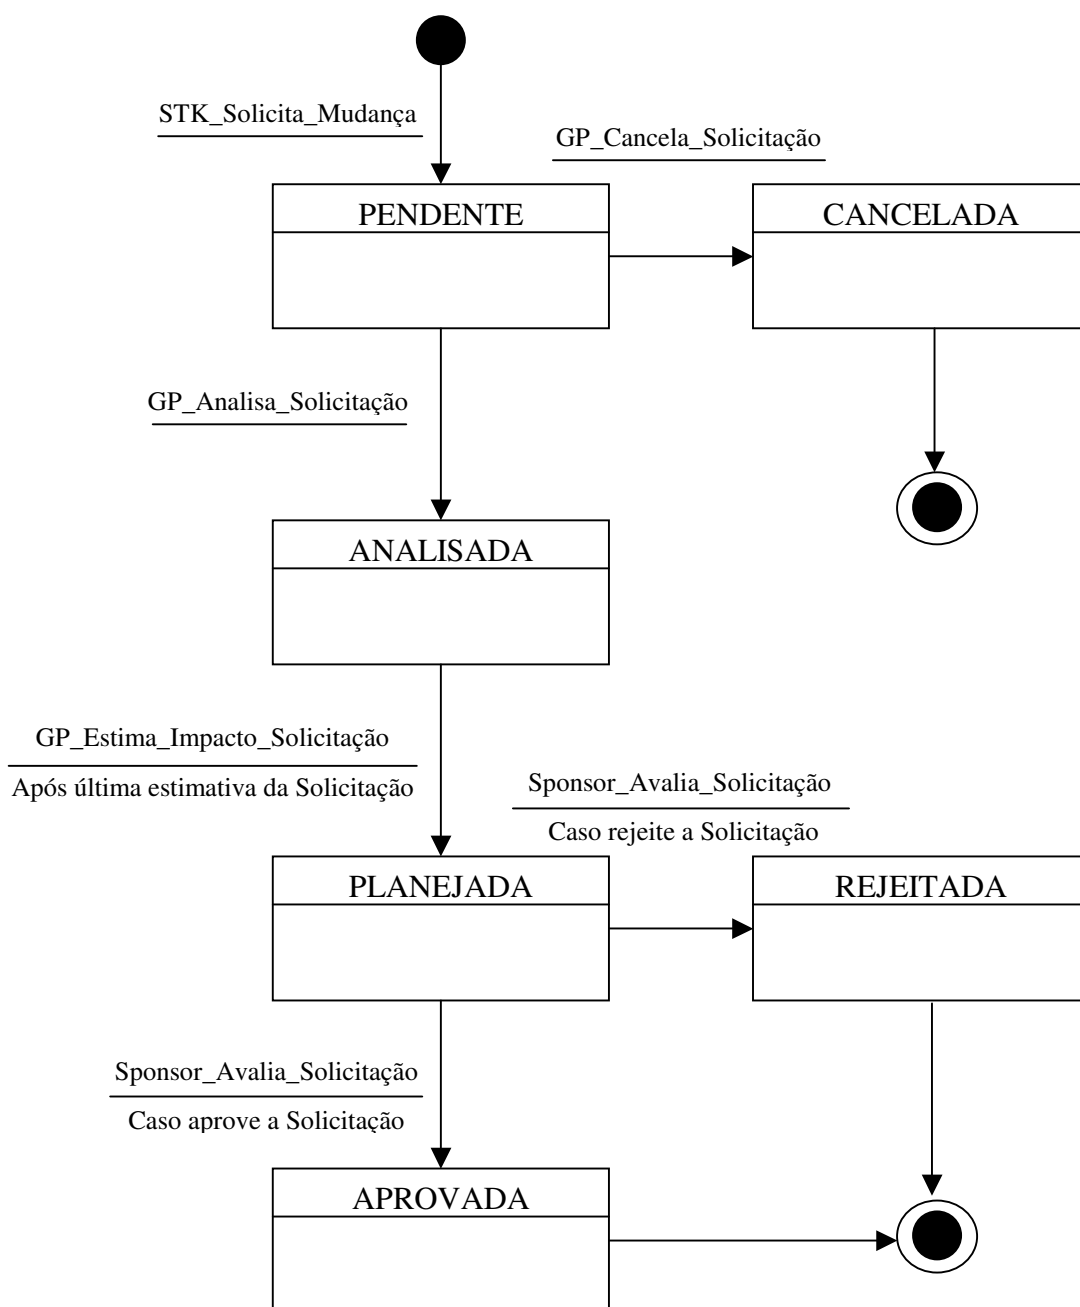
STK_Solicita_Mudança

GP_Cancela_Solicitação

PENDENTE

CANCELADA

GP_Analisa_Solicitação

ANALISADA

GP_Estima_Impacto_Solicitação

Após última estimativa da Solicitação

Sponsor_Avalia_Solicitação

Caso rejeite a Solicitação

PLANEJADA

REJEITADA

Sponsor_Avalia_Solicitação

Caso aprove a Solicitação

APROVADA